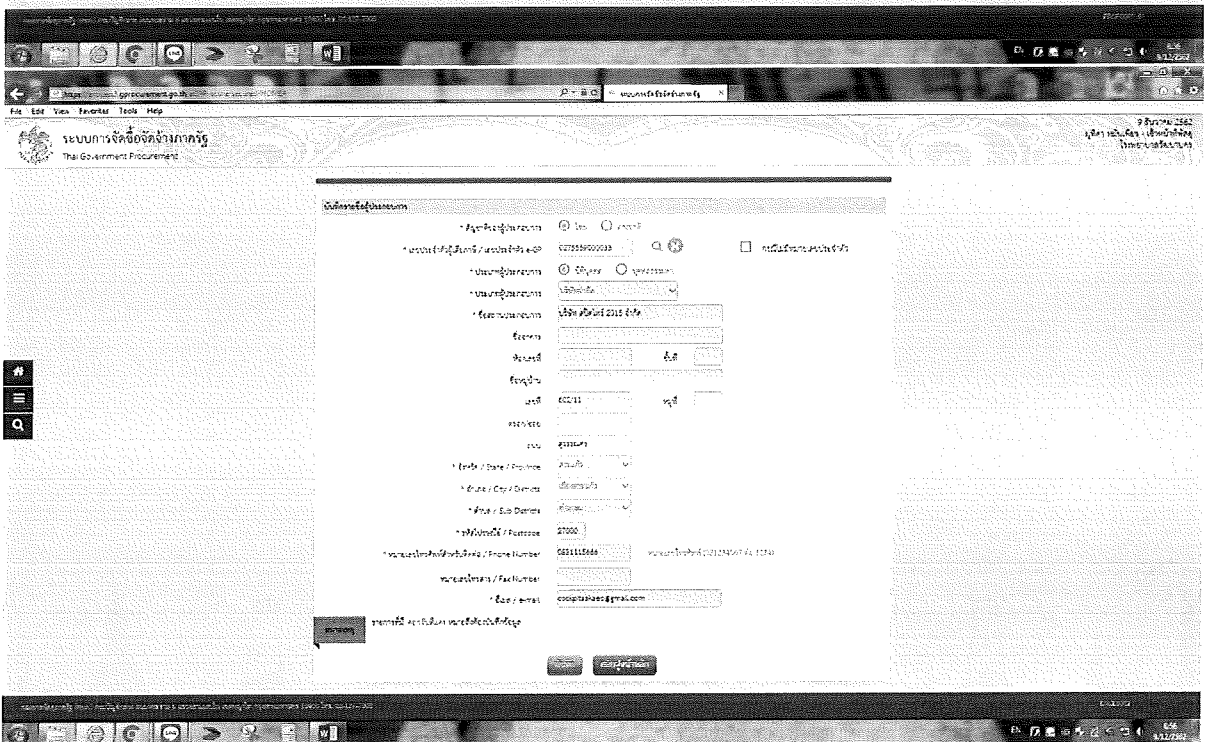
File Edit View Favorites Tools Help

ระบบการจัดซื้อจัดจ้างภาครัฐ
Thai Government Procurement

9 ธันวาคม 2562

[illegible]

* ประเภท / State / Province
* อำเภอ / City / District
* ตำบล / Sub District
* รหัสไปรษณีย์ / Postcode 27000
* หมายเลขโทรศัพท์ / Phone Number
หมายเลขโทรสาร / Fax Number
* อีเมล / e-mail

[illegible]